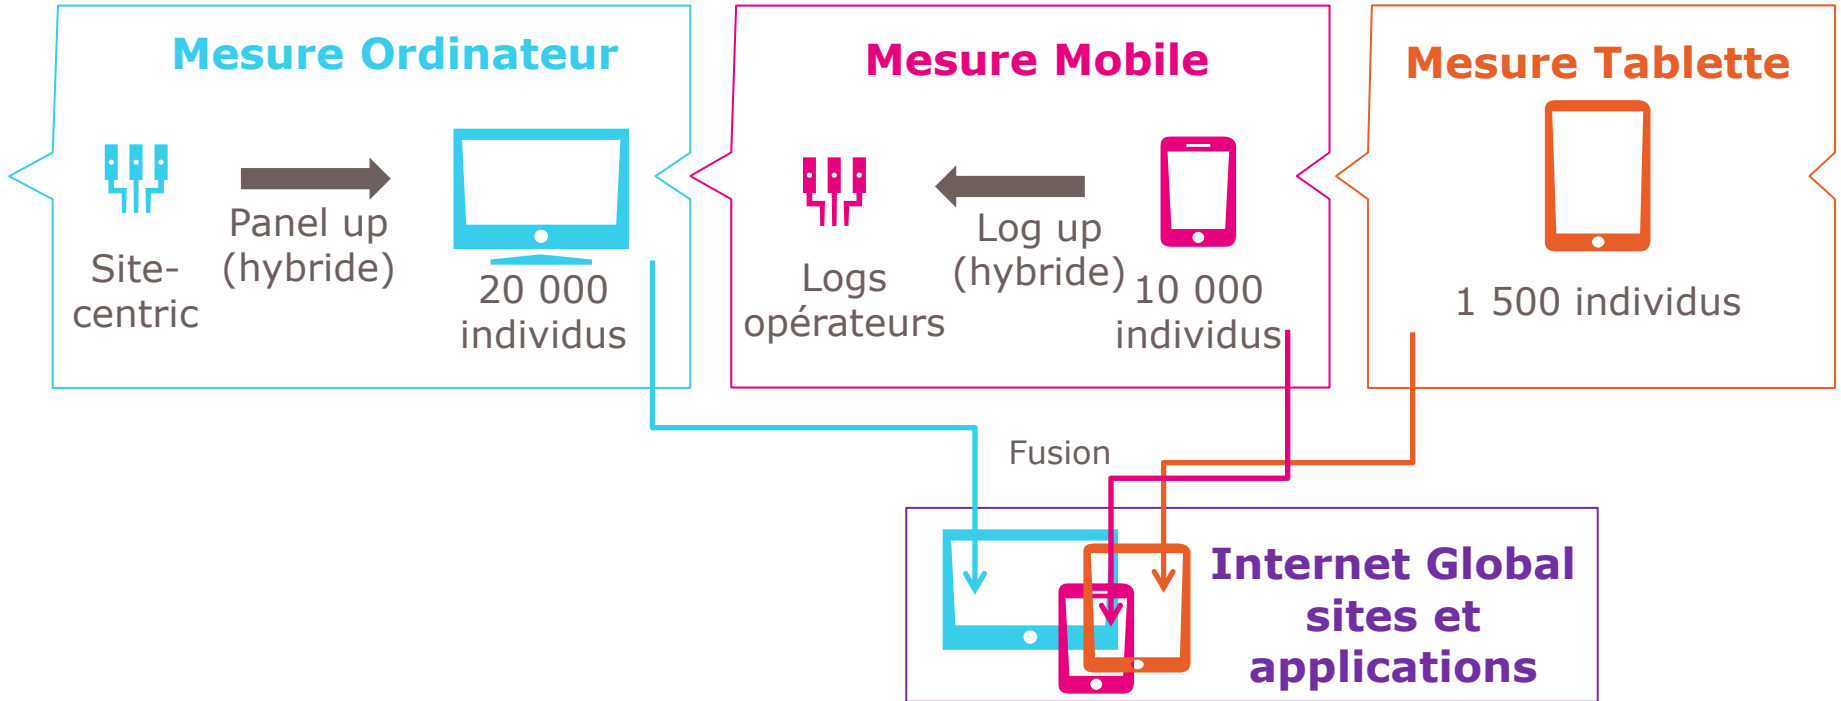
Mesure Ordinateur

Site-centric

Panel up (hybride)

20 000 individus

Mesure Mobile

Logs opérateurs

Log up (hybride)

10 000 individus

Mesure Tablette

1 500 individus

Fusion

Internet Global sites et applications